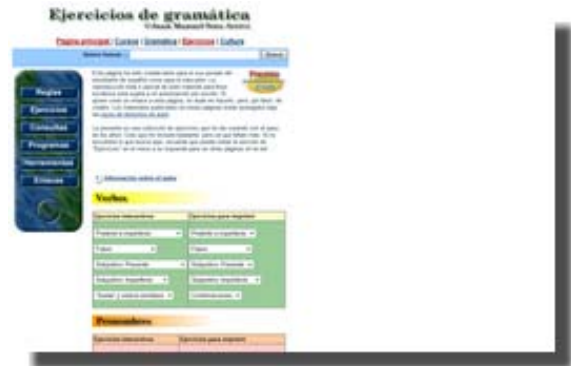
Ejercicios de gramática
©Juan Manuel Soto Arriví

Página principal | Cursos | Gramática | Ejercicios | Cultura

Buscar

Reglas
Ejercicios
Consultas
Programas
Herramientas
Enlaces

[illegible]

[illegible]

Información sobre el autor

Verbos

| Ejercicios interactivos | Ejercicios para imprimir |
|---|---|
| Pretérito o imperfecto | Pretérito o imperfecto |
| Futuro | Futuro |
| Subjuntivo: Presente | Subjuntivo: Presente |
| Subjuntivo: Imperfecto | Subjuntivo: Imperfecto |
| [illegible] | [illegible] |

Pronombres

| Ejercicios interactivos | Ejercicios para imprimir |
|---|---|